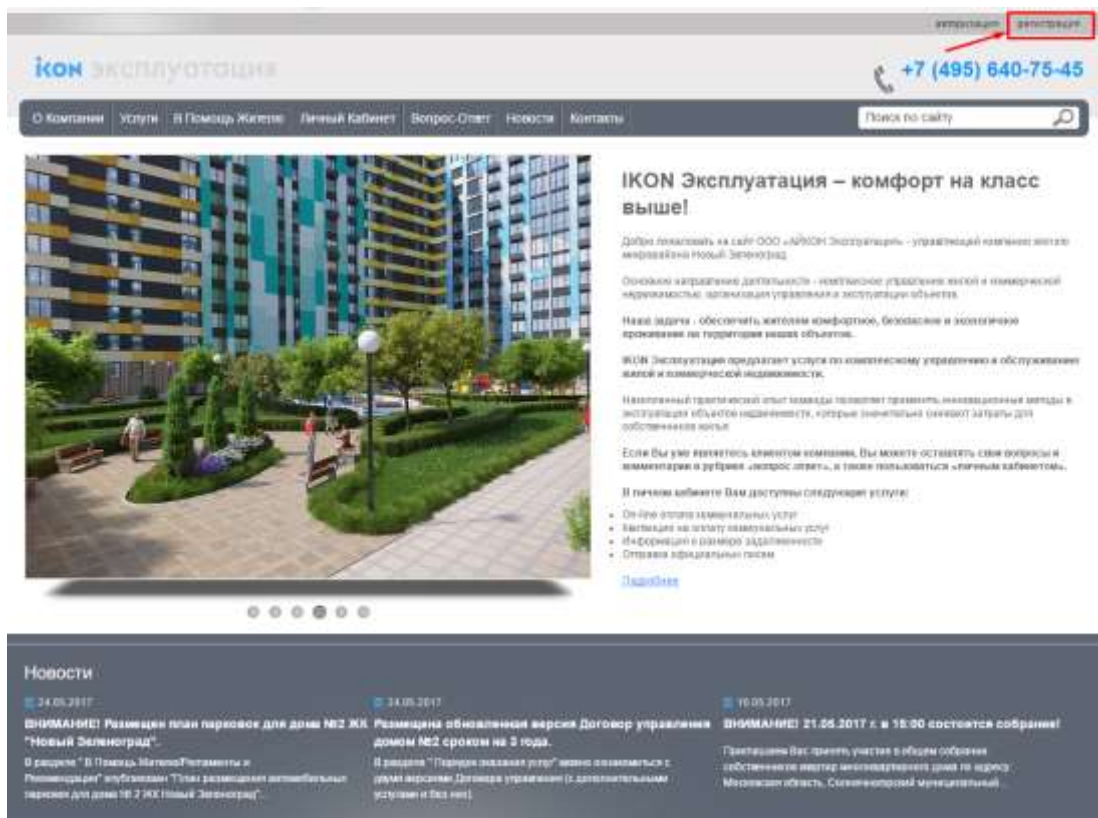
авторизация регистрация

ikon эксплуатация

+7 (495) 640-75-45

О Компании Услуги В Помощь Жителю Личный Кабинет Вопрос-Ответ Новости Контакты

Поиск по сайту

IKON Эксплуатация – комфорт на класс выше!

Добро пожаловать на сайт ООО «АЙКОН Эксплуатация» - управляющей компании жилого микрорайона Новый Зеленоград.

Основное направление деятельности - комплексное управление жилой и коммерческой недвижимостью, организация управления и эксплуатации объектов.

Наша задача - обеспечить жителям комфортное, безопасное и экологичное проживание на территории наших объектов.

IKON Эксплуатация предлагает услуги по комплексному управлению и обслуживанию жилой и коммерческой недвижимости.

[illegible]

Если Вы уже являетесь клиентом компании, Вы можете оставлять свои вопросы и комментарии в рубрике «вопрос ответ», а также пользоваться «личным кабинетом».

В личном кабинете Вам доступны следующие услуги:

- On-line оплата коммунальных услуг
- Квитанция на оплату коммунальных услуг
- Информация о размере задолженности
- Отправка официальных писем

Подробнее

Новости

24.05.2017
ВНИМАНИЕ! Размещен план парковок для дома №2 ЖК "Новый Зеленоград".
В разделе " В Помощь Жителю/Регламенты и Рекомендации" опубликован "План размещения автомобильных парковок для дома № 2 ЖК Новый Зеленоград".

24.05.2017
Размещена обновленная версия Договор управления домом №2 сроком на 3 года.
В разделе " Порядок оказания услуг" можно ознакомиться с двумя версиями Договора управления (с дополнительными услугами и без них).

16.05.2017
ВНИМАНИЕ! 21.05.2017 г. в 16:00 состоится собрание!
Приглашаем Вас принять участие в общем собрании собственников квартир многоквартирного дома по адресу: Московская область, Солнечногорский муниципальный...